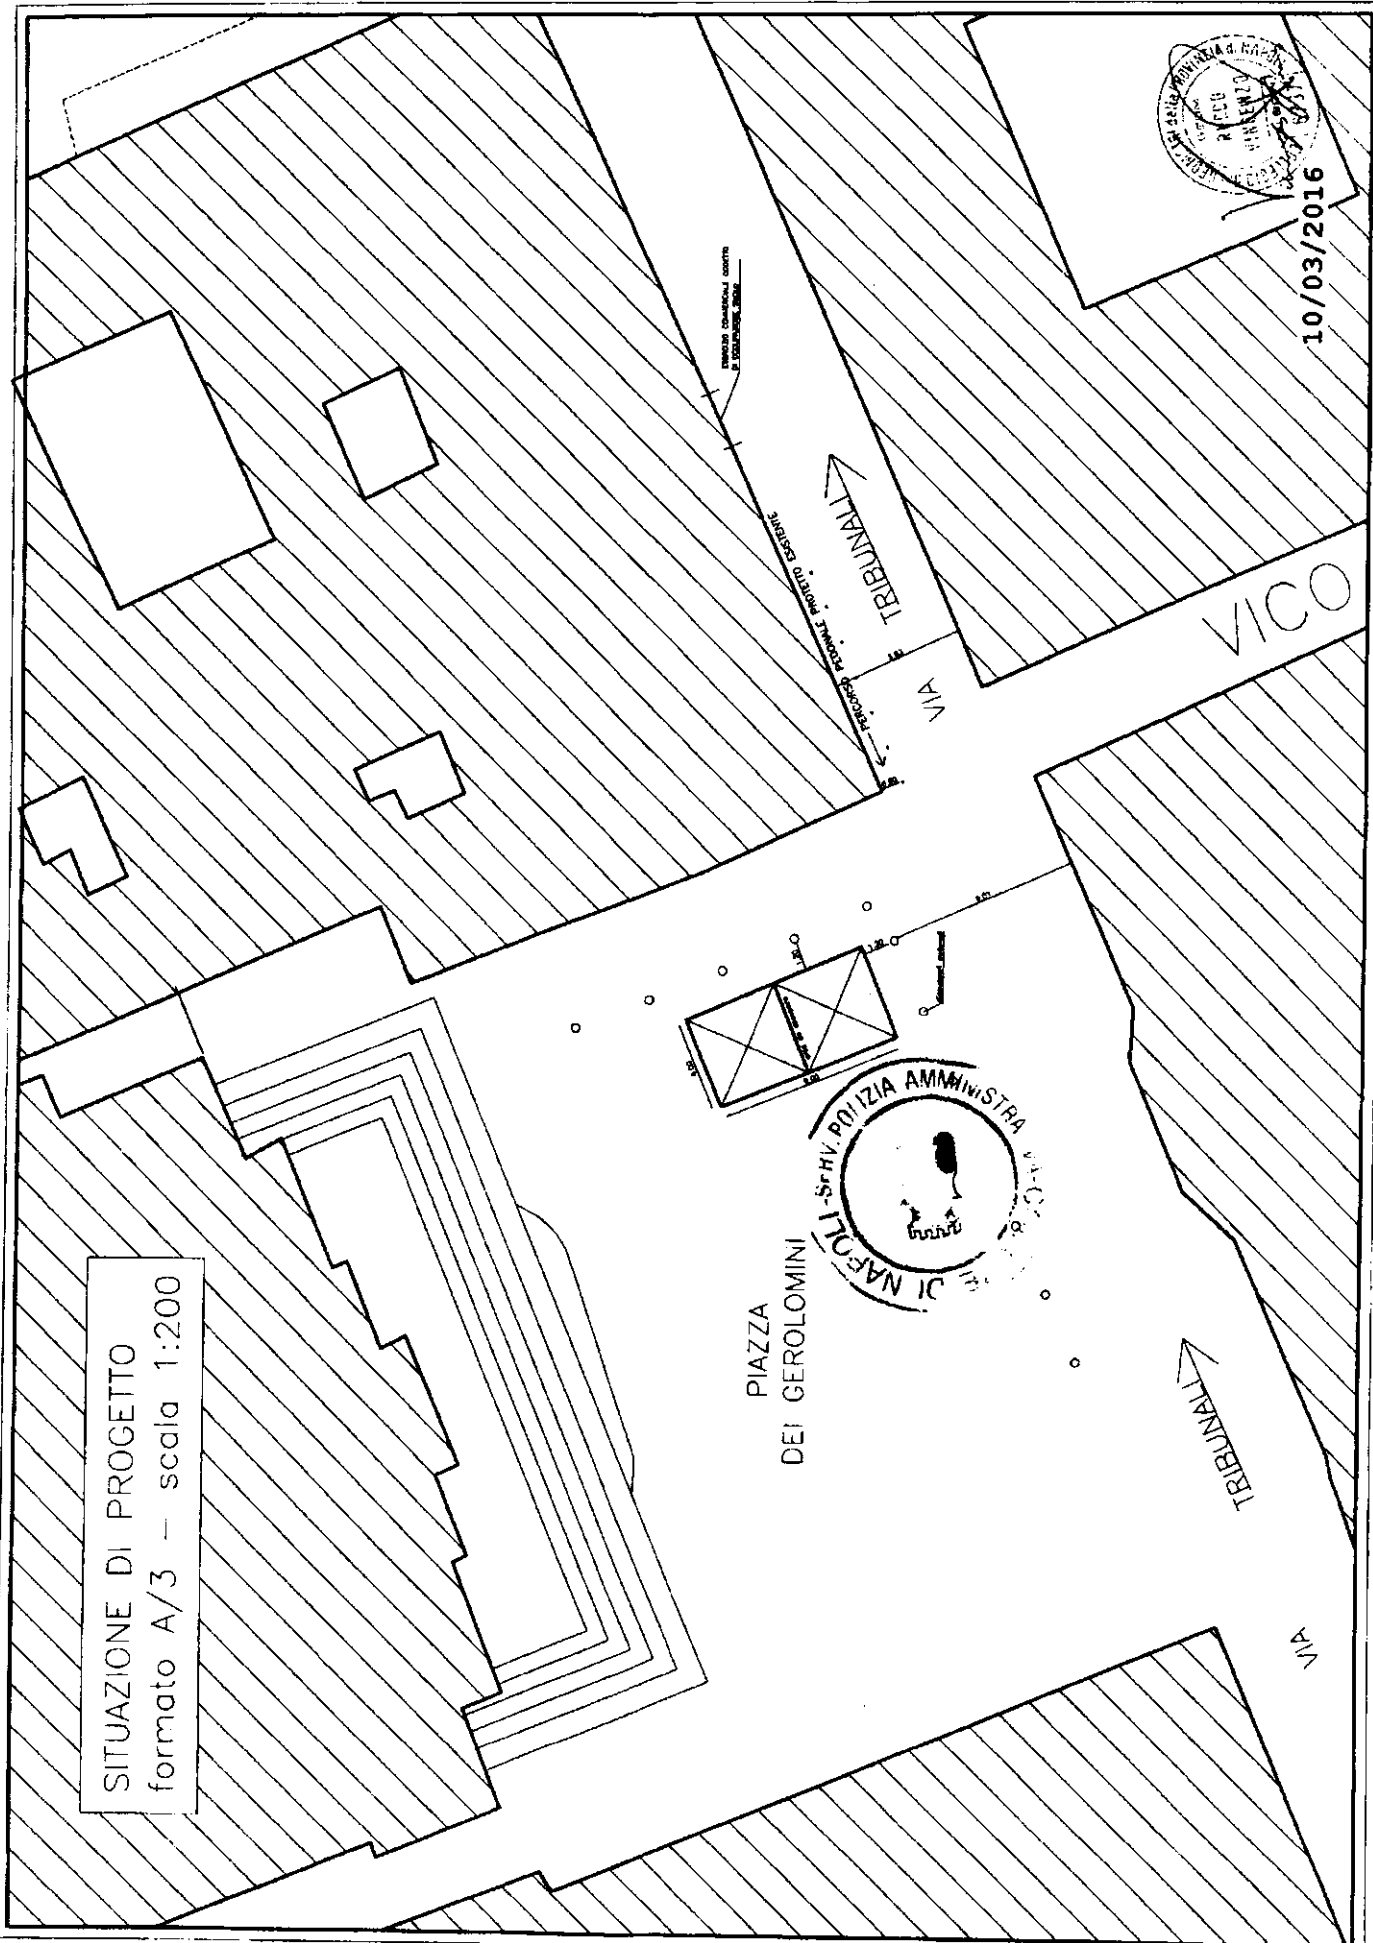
SITUAZIONE DI PROGETTO
formato A/3 — scala 1:200

PIAZZA
DEI GEROLOMINI

VIA TRIBUNALI

VIA TRIBUNALI

VICO

PERCORSO PEDONALE PROTETTO ESISTENTE

ESERCIZIO COMMERCIALE OGGETTO DI OCCUPAZIONE SUOLO

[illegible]

NAPOLI - SERV. POLIZIA AMMINISTRA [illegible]

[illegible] RICCO VINCENZO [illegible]

10/03/2016